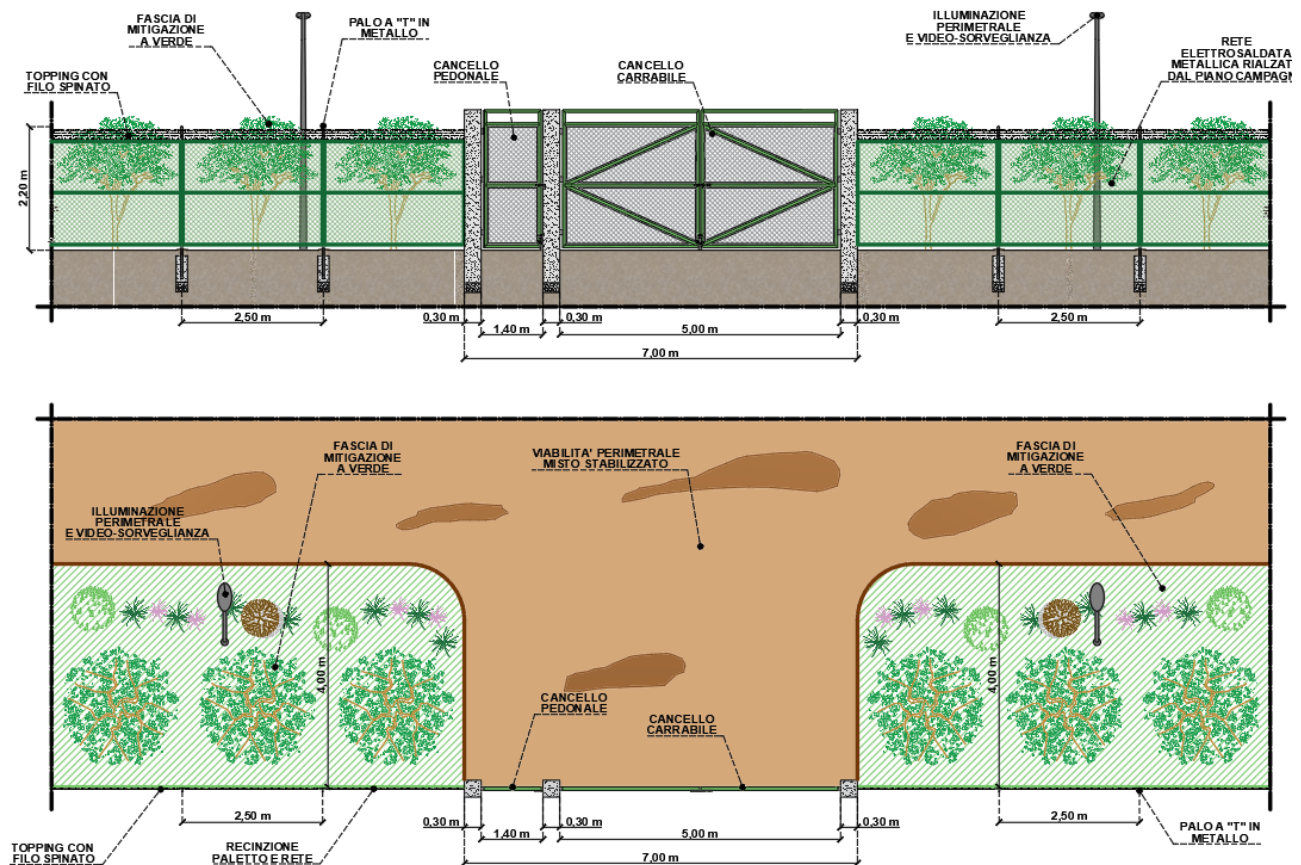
FASCIA DI MITIGAZIONE A VERDE

PALO A "T" IN METALLO

TOPPING CON FILO SPINATO

CANCELLO PEDONALE

CANCELLO CARRABILE

ILLUMINAZIONE PERIMETRALE E VIDEO-SORVEGLIANZA

RETE ELETTROSALDATA METALLICA RIALZAT DAL PIANO CAMPAGN

2,20 m

2,50 m

0,30 m

1,40 m

0,30 m

5,00 m

0,30 m

2,50 m

7,00 m

FASCIA DI MITIGAZIONE A VERDE

VIABILITA' PERIMETRALE MISTO STABILIZZATO

FASCIA DI MITIGAZIONE A VERDE

ILLUMINAZIONE PERIMETRALE E VIDEO-SORVEGLIANZA

4,00 m

4,00 m

CANCELLO PEDONALE

CANCELLO CARRABILE

2,50 m

0,30 m

1,40 m

0,30 m

5,00 m

0,30 m

2,50 m

TOPPING CON FILO SPINATO

RECINZIONE PALETTO E RETE

7,00 m

PALO A "T" IN METALLO